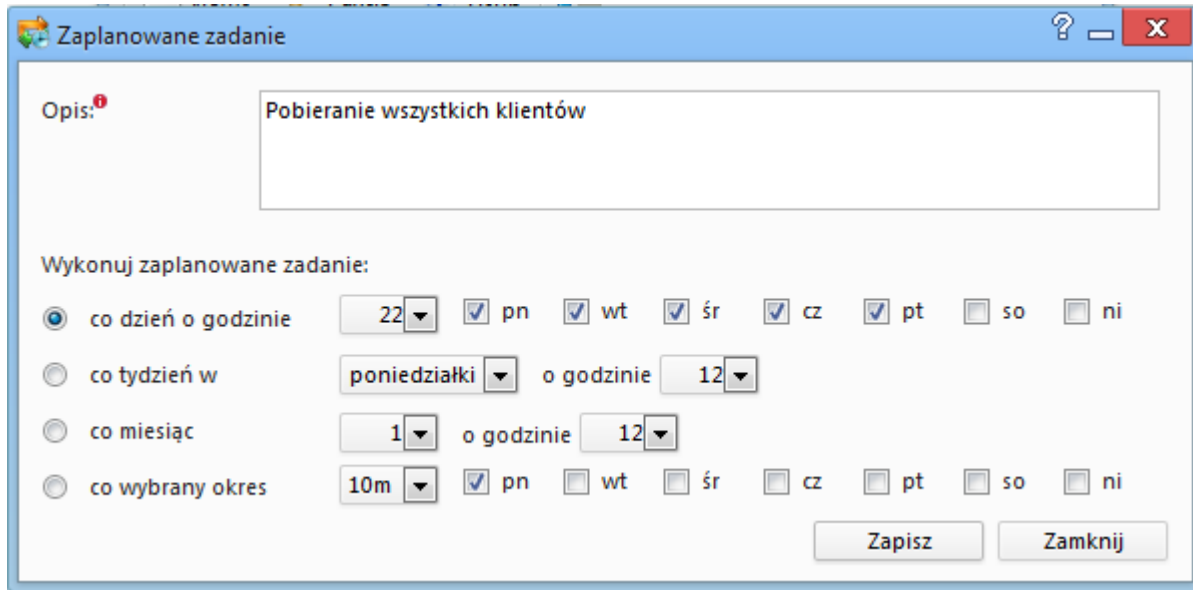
Zaplanowane zadanie

? _ X

Opis:

Pobieranie wszystkich klientów

Wykonuj zaplanowane zadanie:

co dzień o godzinie 22 pn wt śr cz pt so ni

co tydzień w poniedziałki o godzinie 12

co miesiąc 1 o godzinie 12

co wybrany okres 10m pn wt śr cz pt so ni

Zapisz

Zamknij